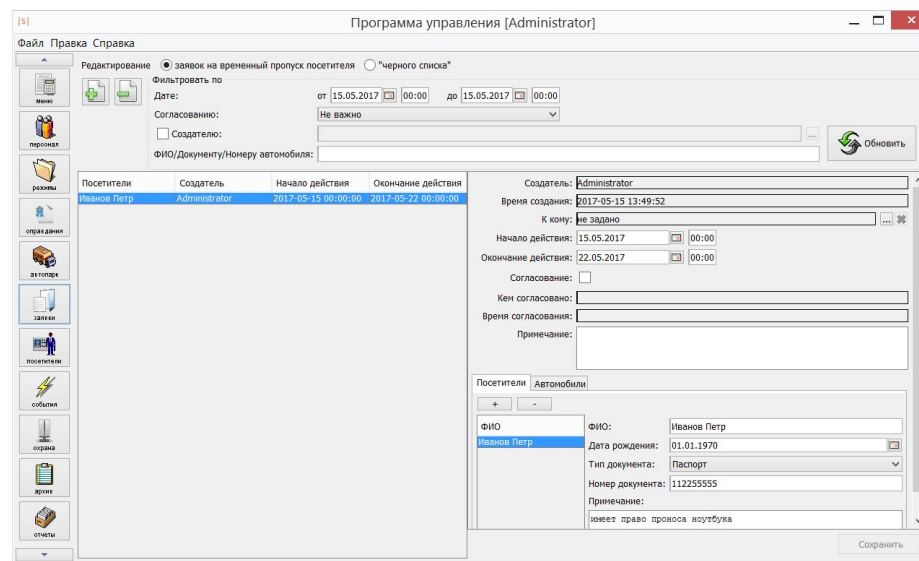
|S|

Программа управления [Administrator]

Файл Правка Справка

меню
персонал
режимы
оправдания
автопарк
заявки
посетители
события
охрана
архив
отчеты

Редактирование ◉ заявок на временный пропуск посетителя ○ "черного списка"

Фильтровать по
Дате: от 15.05.2017 00:00 до 15.05.2017 00:00
Согласованию: Не важно
Создателю:
ФИО/Документу/Номеру автомобиля:

Обновить

| Посетители | Создатель | Начало действия | Окончание действия |
|---|---|---|---|
| Иванов Петр | Administrator | 2017-05-15 00:00:00 | 2017-05-22 00:00:00 |

Создатель: Administrator
Время создания: 2017-05-15 13:49:52
К кому: не задано
Начало действия: 15.05.2017 00:00
Окончание действия: 22.05.2017 00:00
Согласование:
Кем согласовано:
Время согласования:
Примечание:

Посетители Автомобили

+ -

ФИО
Иванов Петр

ФИО: Иванов Петр
Дата рождения: 01.01.1970
Тип документа: Паспорт
Номер документа: 112255555
Примечание:
имеет право проноса ноутбука

Сохранить